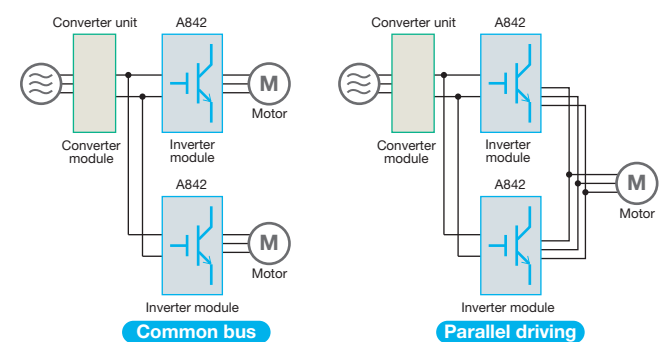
Converter unit
A842
M
Motor
Converter module
Inverter module
A842
M
Motor
Inverter module
Common bus

Converter unit
A842
Converter module
Inverter module
M
Motor
A842
Inverter module
Parallel driving